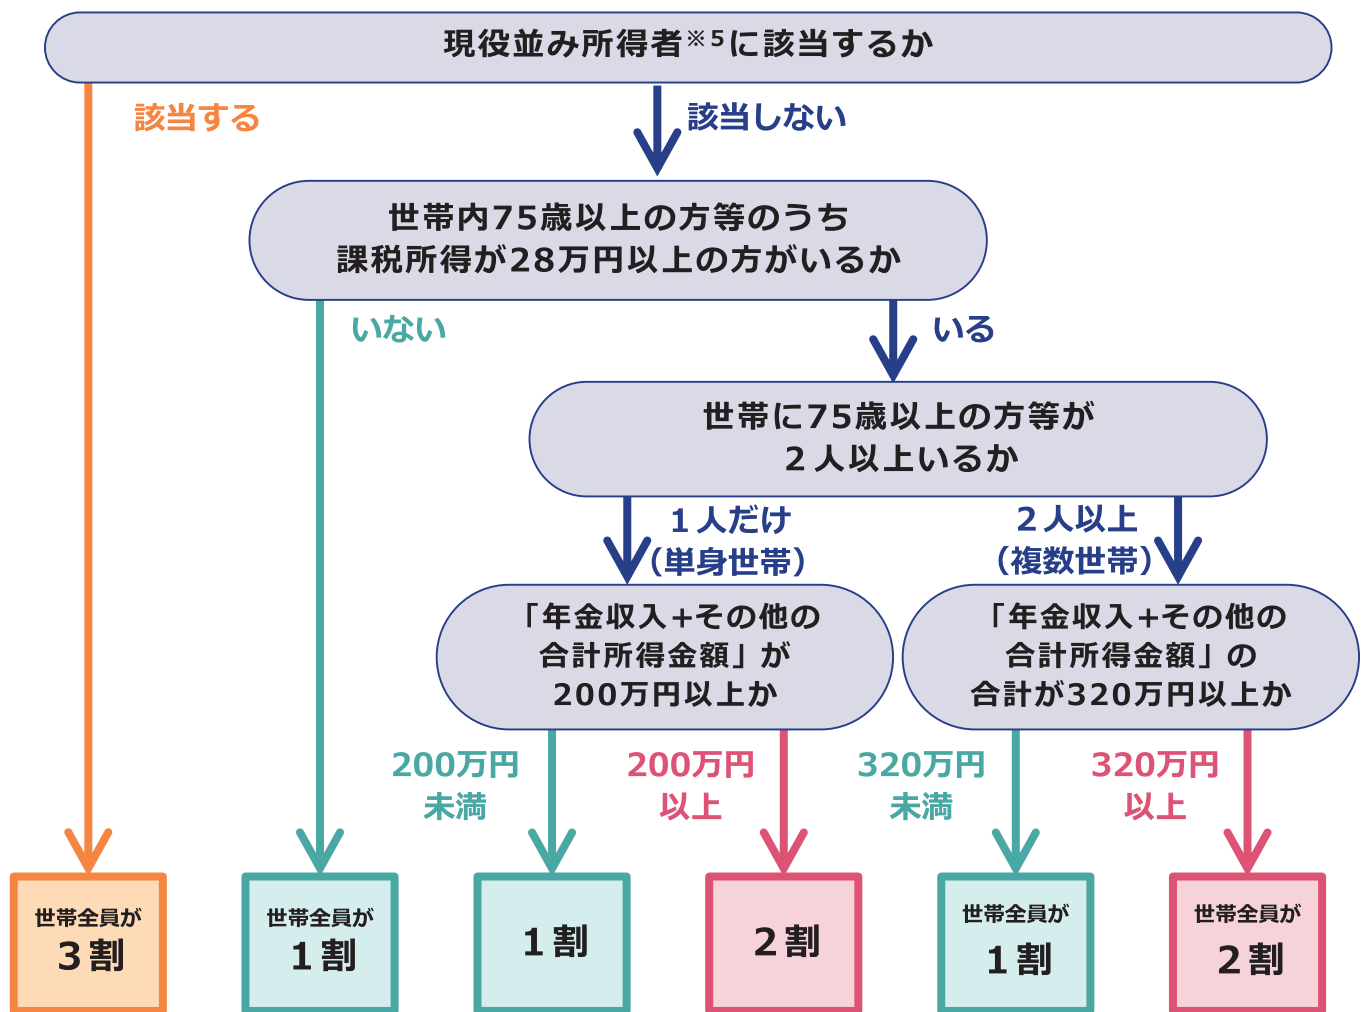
現役並み所得者※5に該当するか

該当する

該当しない

世帯内75歳以上の方等のうち課税所得が28万円以上の方がいるか

いない

いる

世帯に75歳以上の方等が２人以上いるか

１人だけ（単身世帯）

２人以上（複数世帯）

「年金収入+その他の合計所得金額」が200万円以上か

「年金収入+その他の合計所得金額」の合計が320万円以上か

200万円未満

200万円以上

320万円未満

320万円以上

世帯全員が３割

世帯全員が１割

１割

２割

世帯全員が１割

世帯全員が２割